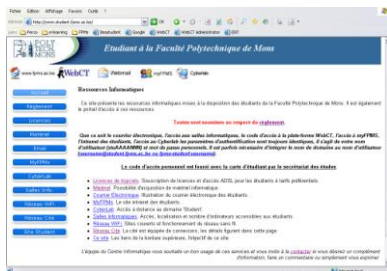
Fichier Edition Affichage Favoris Outils ?

Adresse http://www.student.fpms.ac.be/

Etudiant à la Faculté Polytechnique de Mons

www.fpms.ac.be WebCT Webmail myFPMS Cyberlab

Accueil
Règlement
Licences
Matériel
Email
MyFPMS
CyberLab
Salles Info
Réseau WiFi
Réseau Cité
Site Student

Ressources Informatiques

Ce site présente les ressources informatiques mises à la disposition des étudiants de la Faculté Polytechnique de Mons. Il est également le portail d'accès à ces ressources.

Toutes sont soumises au respect du règlement.

Que ce soit le courrier électronique, l'accès aux salles informatiques, le code d'accès à la plate-forme WebCT, l'accès à myFPMS, l'intranet des étudiants, l'accès au Cyberlab les paramètres d'authentification sont toujours identiques. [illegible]

Le code d'accès personnel est fourni avec la carte d'étudiant par le secrétariat des études

Licences de logiciels. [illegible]
Matériel. Possibilité d'acquisition de matériel informatique.
Courrier Électronique. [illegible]
MyFPMS. Le site intranet des étudiants.
Cyberlab. Accès à distance au domaine 'Student'.
Salles Informatiques. Accès, localisation et horaire d'ordinateurs accessibles aux étudiants.
Réseau WiFi. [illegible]
Réseau Cité. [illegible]
Ce site. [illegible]

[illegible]